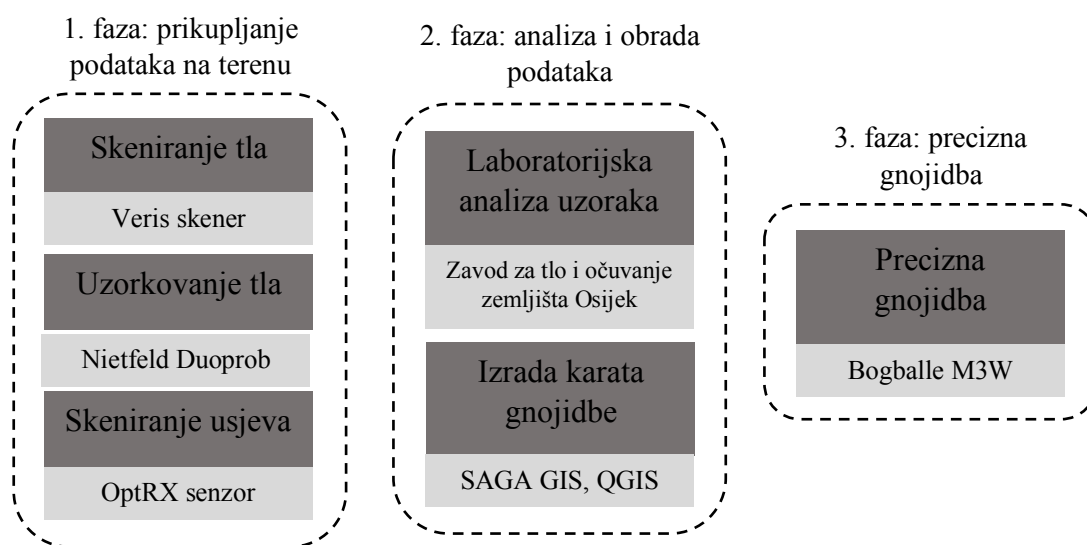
1. faza: prikupljanje podataka na terenu

Skeniranje tla

Veris skener

Uzorkovanje tla

Nietfeld Duoprob

Skeniranje usjeva

OptRX senzor

2. faza: analiza i obrada podataka

Laboratorijska analiza uzoraka

Zavod za tlo i očuvanje zemljišta Osijek

Izrada karata gnojidbe

SAGA GIS, QGIS

3. faza: precizna gnojidba

Precizna gnojidba

Bogballe M3W